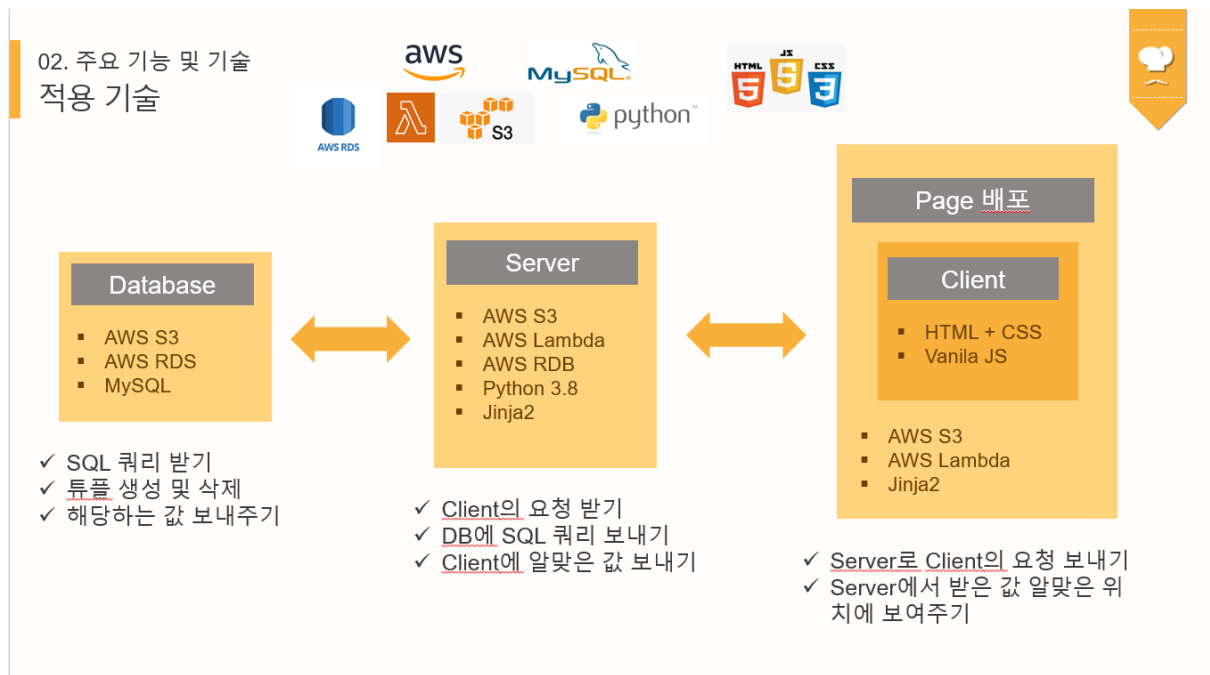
02. 주요 기능 및 기술
적용 기술

aws
MySQL
HTML JS CSS
AWS RDS
S3
python

Database
▪ AWS S3
▪ AWS RDS
▪ MySQL

✓ SQL 쿼리 받기
✓ 튜플 생성 및 삭제
✓ 해당하는 값 보내주기

Server
▪ AWS S3
▪ AWS Lambda
▪ AWS RDB
▪ Python 3.8
▪ Jinja2

✓ Client의 요청 받기
✓ DB에 SQL 쿼리 보내기
✓ Client에 알맞은 값 보내기

Page 배포
Client
▪ HTML + CSS
▪ Vanila JS

▪ AWS S3
▪ AWS Lambda
▪ Jinja2

✓ Server로 Client의 요청 보내기
✓ Server에서 받은 값 알맞은 위치에 보여주기